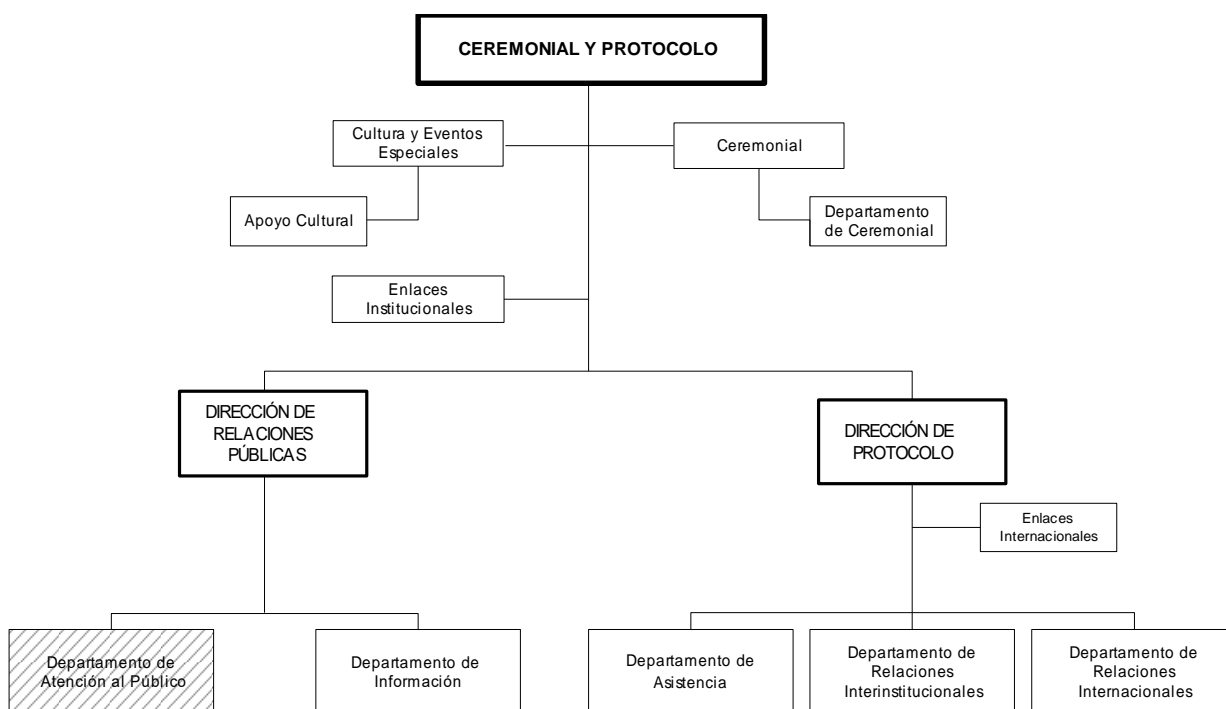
CEREMONIAL Y PROTOCOLO

Cultura y Eventos Especiales

Ceremonial

Apoyo Cultural

Departamento de Ceremonial

Enlaces Institucionales

DIRECCIÓN DE RELACIONES PÚBLICAS

DIRECCIÓN DE PROTOCOLO

Enlaces Internacionales

Departamento de Atención al Público

Departamento de Información

Departamento de Asistencia

Departamento de Relaciones Interinstitucionales

Departamento de Relaciones Internacionales